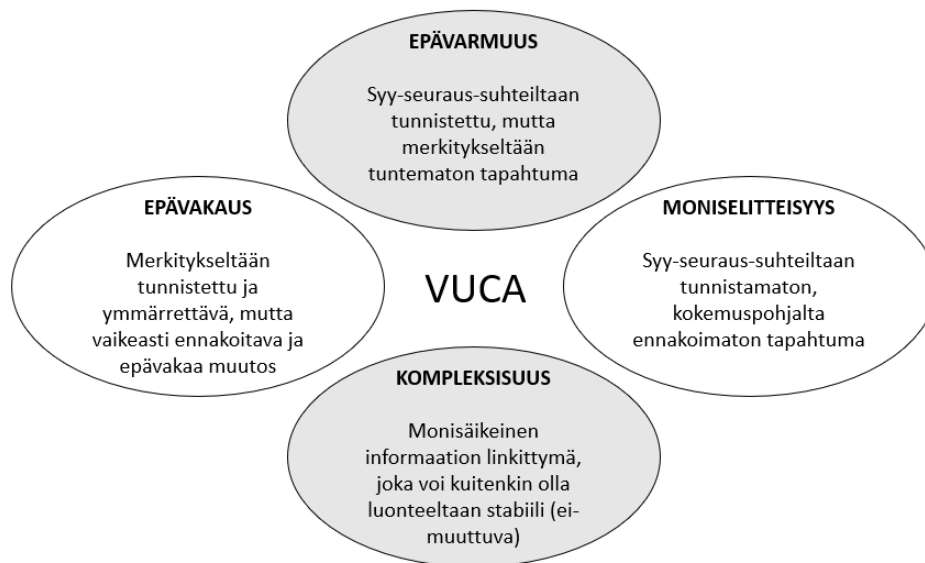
EPÄVARMUUS

Syy-seuraus-suhteiltaan tunnistettu, mutta merkitykseltään tuntematon tapahtuma

EPÄVAKAUS

Merkitykseltään tunnistettu ja ymmärrettävä, mutta vaikeasti ennakoitava ja epävakaa muutos

VUCA

MONISELITTEISYYS

Syy-seuraus-suhteiltaan tunnistamaton, kokemuspohjalta ennakoimaton tapahtuma

KOMPLEKSISUUS

Monisäikeinen informaation linkittymä, joka voi kuitenkin olla luonteeltaan stabiili (ei-muuttuva)